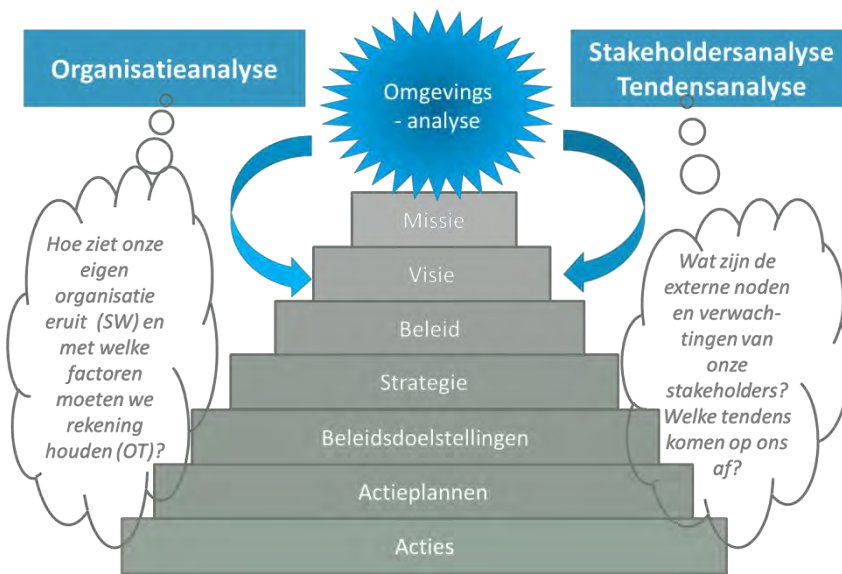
Organisatieanalyse

Omgevings - analyse

Stakeholdersanalyse Tendensanalyse

Hoe ziet onze eigen organisatie eruit (SW) en met welke factoren moeten we rekening houden (OT)?

Missie

Visie

Beleid

Strategie

Beleidsdoelstellingen

Actieplannen

Acties

Wat zijn de externe noden en verwachtingen van onze stakeholders? Welke tendens komen op ons af?